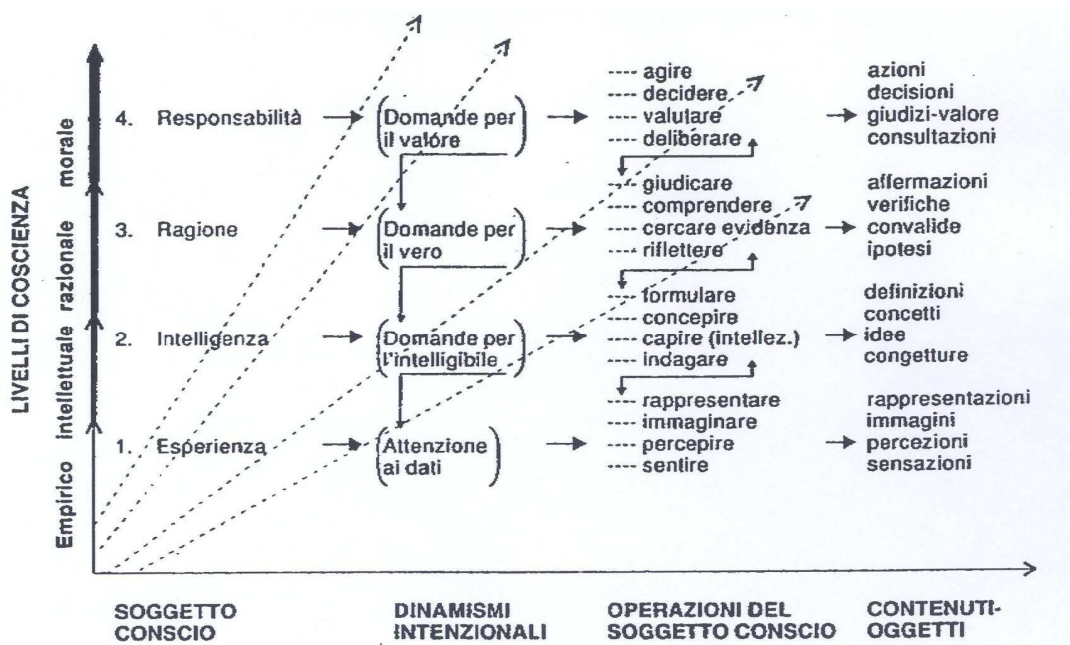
LIVELLI DI COSCIENZA

Empirico intellettuale razionale morale

4. Responsabilità → Domande per il valore → ---- agire ---- decidere ---- valutare ---- deliberare → azioni decisioni giudizi-valore consultazioni

3. Ragione → Domande per il vero → ---- giudicare ---- comprendere ---- cercare evidenza ---- riflettere → affermazioni verifiche convalide ipotesi

2. Intelligenza → Domande per l'intelligibile → ---- formulare ---- concepire ---- capire (intellez.) ---- indagare → definizioni concetti idee congetture

1. Esperienza → Attenzione ai dati → ---- rappresentare ---- immaginare ---- percepire ---- sentire → rappresentazioni immagini percezioni sensazioni

SOGGETTO CONSCIO

DINAMISMI INTENZIONALI

OPERAZIONI DEL SOGGETTO CONSCIO

CONTENUTI-OGGETTI